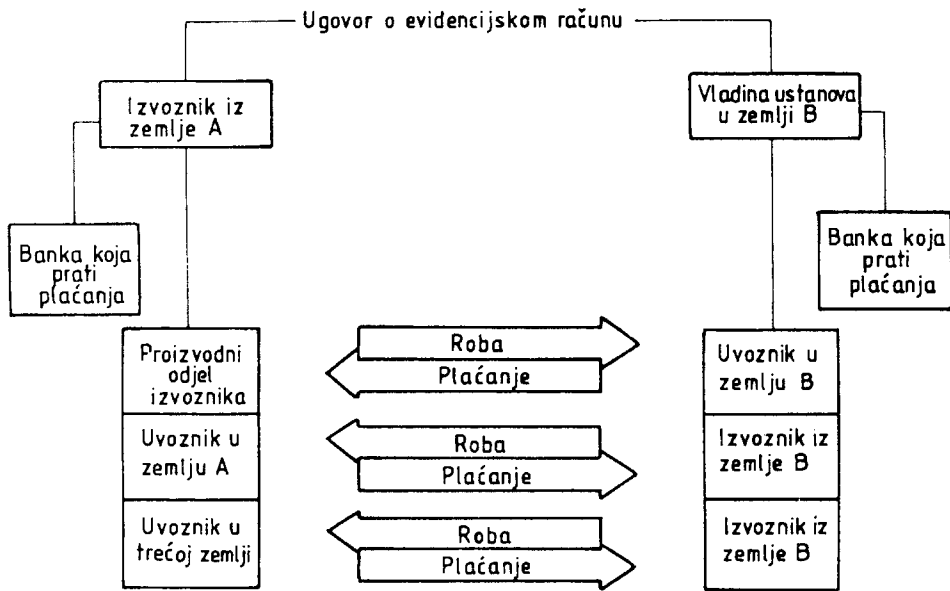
Ugovor o evidencijskom računu

Izvoznik iz zemlje A

Vladina ustanova u zemlji B

Banka koja prati plaćanja

Banka koja prati plaćanja

Proizvodni odjel izvoznika

Roba

Plaćanje

Uvoznik u zemlju B

Uvoznik u zemlju A

Roba

Plaćanje

Izvoznik iz zemlje B

Uvoznik u trećoj zemlji

Roba

Plaćanje

Izvoznik iz zemlje B